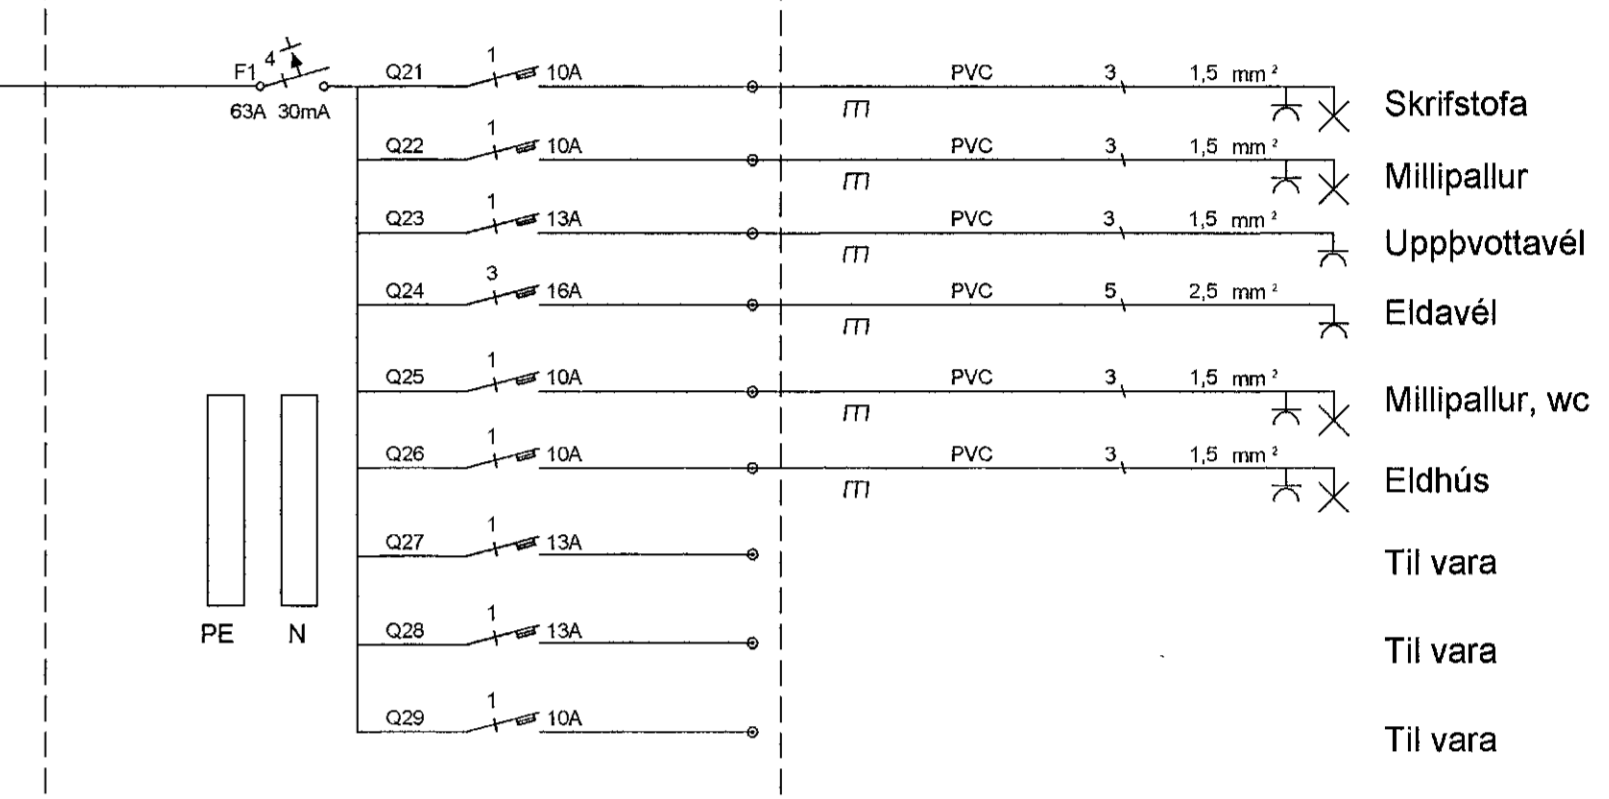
F1 4
63A 30mA

Q21 1 10A PVC 3 1,5 mm² Skrifstofa
Q22 1 10A PVC 3 1,5 mm² Millipallur
Q23 1 13A PVC 3 1,5 mm² Uppþvottavél
Q24 3 16A PVC 5 2,5 mm² Eldavél
Q25 1 10A PVC 3 1,5 mm² Millipallur, wc
Q26 1 10A PVC 3 1,5 mm² Eldhús
Q27 1 13A Til vara
Q28 1 13A Til vara
Q29 1 10A Til vara

PE N